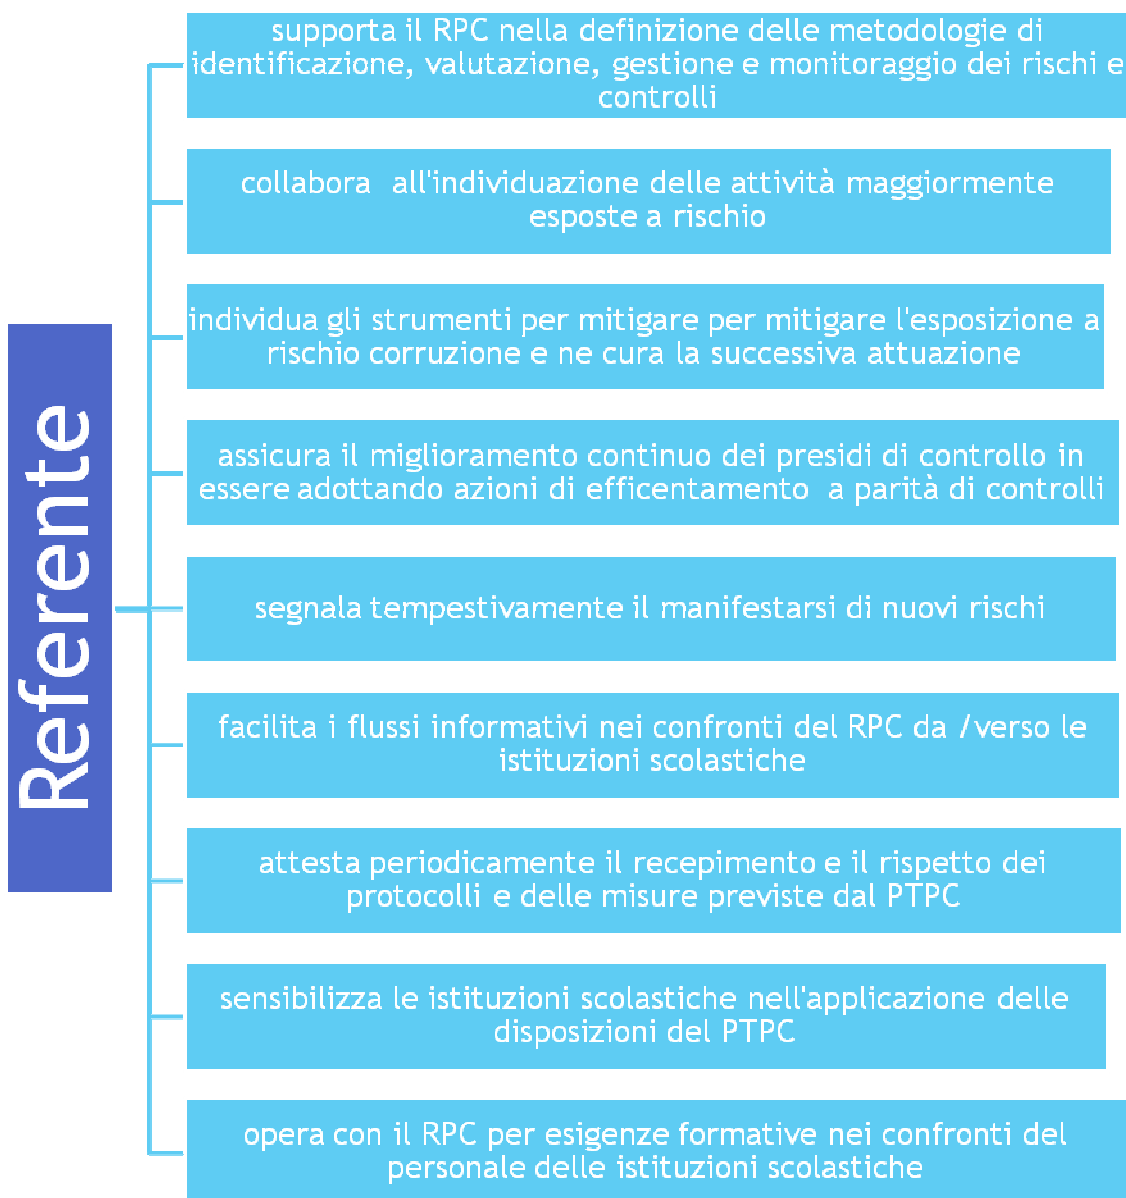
Referente

supporta il RPC nella definizione delle metodologie di identificazione, valutazione, gestione e monitoraggio dei rischi e controlli

collabora all'individuazione delle attività maggiormente esposte a rischio

individua gli strumenti per mitigare per mitigare l'esposizione a rischio corruzione e ne cura la successiva attuazione

assicura il miglioramento continuo dei presidi di controllo in essere adottando azioni di efficentamento a parità di controlli

segnala tempestivamente il manifestarsi di nuovi rischi

facilita i flussi informativi nei confronti del RPC da /verso le istituzioni scolastiche

attesta periodicamente il recepimento e il rispetto dei protocolli e delle misure previste dal PTPC

sensibilizza le istituzioni scolastiche nell'applicazione delle disposizioni del PTPC

opera con il RPC per esigenze formative nei confronti del personale delle istituzioni scolastiche